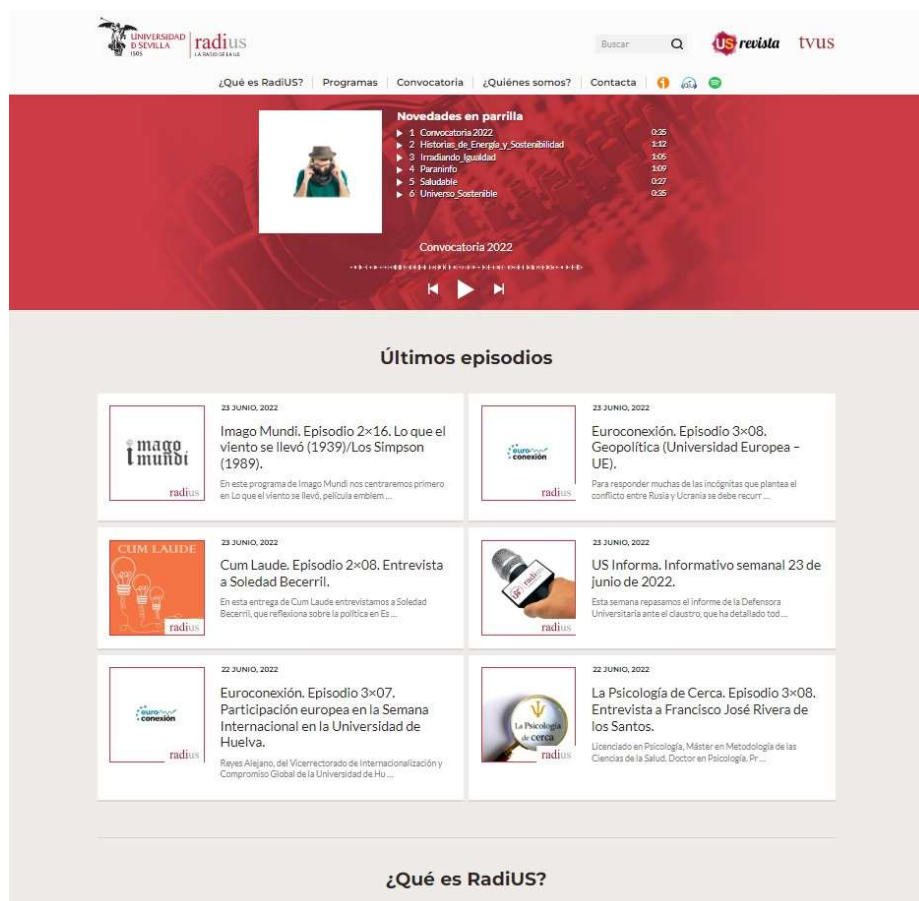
UNIVERSIDAD D SEVILLA 1505 radius LA RADIO DE LA US

Buscar

US revista tvus

¿Qué es RadiUS? | Programas | Convocatoria | ¿Quiénes somos? | Contacta

Novedades en parrilla
▶ 1 Convocatoria 2022 0:35
▶ 2 Historias_de_Energia_y_Sostenibilidad 1:12
▶ 3 Irradiando_Igualdad 1:05
▶ 4 Paraninfo 1:09
▶ 5 Saludable 0:27
▶ 6 Universo_Sostenible 0:35

Convocatoria 2022

Últimos episodios

imago mundi radius

23 JUNIO, 2022
Imago Mundi. Episodio 2×16. Lo que el viento se llevó (1939)/Los Simpson (1989).
En este programa de Imago Mundi nos centraremos primero en Lo que el viento se llevó, película emblem ...

euro conexión radius

23 JUNIO, 2022
Euroconexión. Episodio 3×08. Geopolítica (Universidad Europea – UE).
Para responder muchas de las incógnitas que plantea el conflicto entre Rusia y Ucrania se debe recurr ...

CUM LAUDE radius

23 JUNIO, 2022
Cum Laude. Episodio 2×08. Entrevista a Soledad Becerril.
En esta entrega de Cum Laude entrevistamos a Soledad Becerril, que reflexiona sobre la política en Es ...

radius

23 JUNIO, 2022
US Informa. Informativo semanal 23 de junio de 2022.
Esta semana repasamos el informe de la Defensora Universitaria ante el claustro, que ha detallado tod ...

euro conexión radius

22 JUNIO, 2022
Euroconexión. Episodio 3×07. Participación europea en la Semana Internacional en la Universidad de Huelva.
Reyes Alejano, del Vicerrectorado de Internacionalización y Compromiso Global de la Universidad de Hu ...

La Psicología de cerca radius

22 JUNIO, 2022
La Psicología de Cerca. Episodio 3×08. Entrevista a Francisco José Rivera de los Santos.
Licenciado en Psicología, Máster en Metodología de las Ciencias de la Salud. Doctor en Psicología, Pr ...

¿Qué es RadiUS?